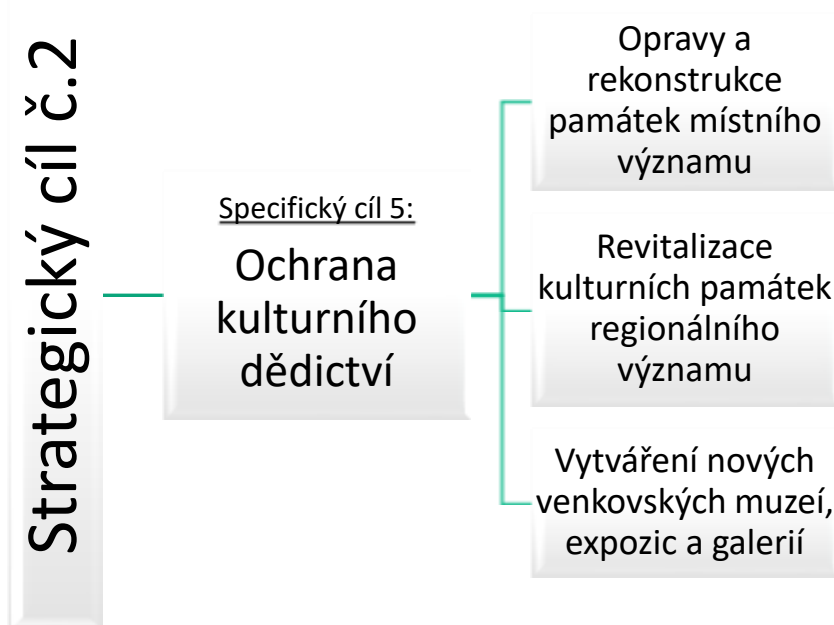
Strategický cíl č.2

Specifický cíl 5:
Ochrana kulturního dědictví

Opravy a rekonstrukce památek místního významu

Revitalizace kulturních památek regionálního významu

Vytváření nových venkovských muzeí, expozic a galerií